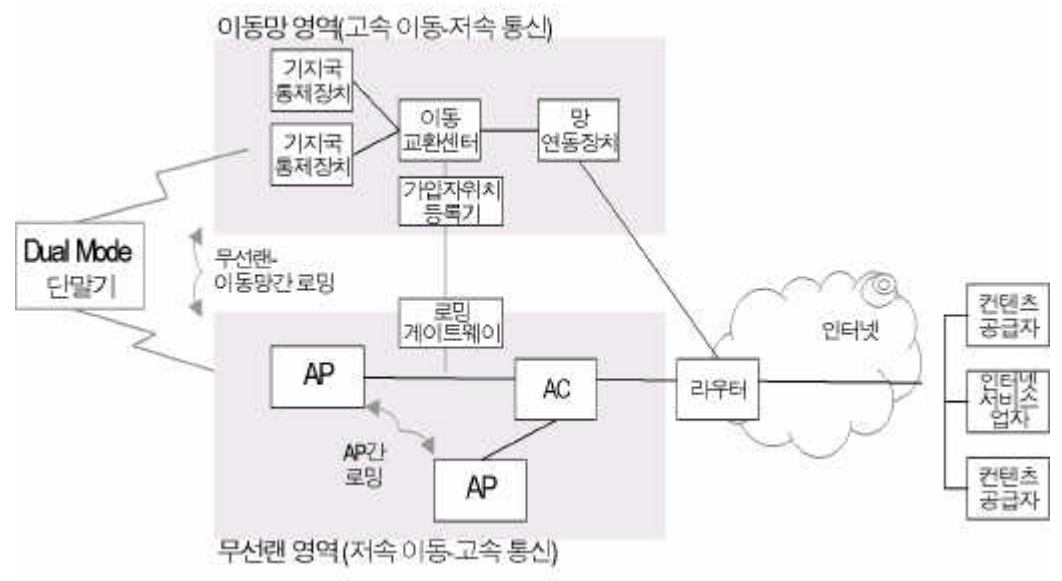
이동망 영역(고속 이동-저속 통신)

기지국 통제장치

기지국 통제장치

이동 교환센터

망 연동장치

가입자위치 등록기

Dual Mode 단말기

무선랜-이동망간 로밍

로밍 게이트웨이

인터넷

컨텐츠 공급자

AP

AC

라우터

인터넷 서비스 업자

AP간 로밍

AP

컨텐츠 공급자

무선랜 영역(저속 이동-고속 통신)